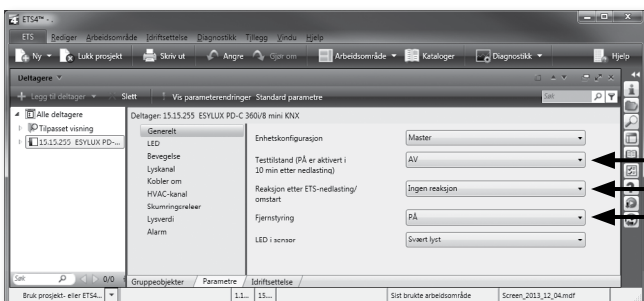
ETS4™ - .

ETS Rediger Arbeidsområde Idriftsettelse Diagnostikk Tillegg Vindu Hjelp

Ny Lukk prosjekt Skriv ut Angre Gjør om Arbeidsområde Kataloger Diagnostikk Hjelp

Deltagere

Legg til deltager Slett Vis parameterendringer Standard parametre Søk

Alle deltagere
Tilpasset visning
15.15.255 ESYLUX PD-...

Deltager: 15.15.255 ESYLUX PD-C 360i/8 mini KNX

Generelt
LED
Bevegelse
Lyskanal
Kobler om
HVAC-kanal
Skumringsreleer
Lysverdi
Alarm

| | |
|---|---|
| Enhetskonfigurasjon | Master |
| Testtilstand (PÅ er aktivert i 10 min etter nedlasting) | AV |
| Reaksjon etter ETS-nedlasting/ omstart | Ingen reaksjon |
| Fjernstyring | PÅ |
| LED i sensor | Svært lyst |

Søk 0/0 Gruppeobjekter Parametre Idriftsettelse

Bruk prosjekt- eller ETS4... 1.1... 15... Sist brukte arbeidsområde Screen_2013_12_04.mdf